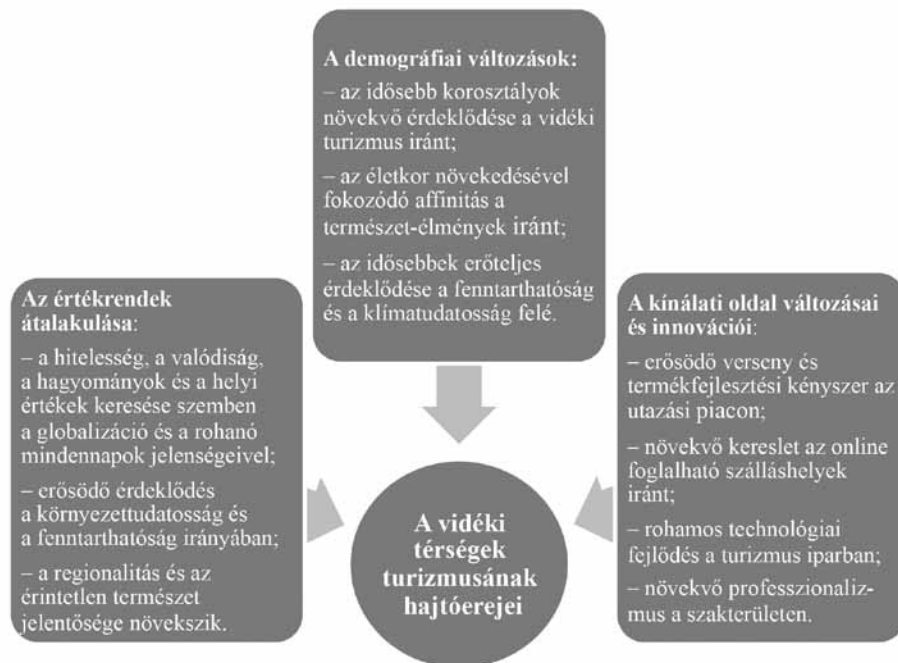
A demográfiai változások:
– az idősebb korosztályok növekvő érdeklődése a vidéki turizmus iránt;
– az életkor növekedésével fokozódó affinitás a természet-élmények iránt;
– az idősebbek erőteljes érdeklődése a fenntarthatóság és a klímatudatosság felé.

Az értékrendek átalakulása:
– a hitelesség, a valódiság, a hagyományok és a helyi értékek keresése szemben a globalizáció és a rohanó mindennapok jelenségeivel;
– erősödő érdeklődés a környezettudatosság és a fenntarthatóság irányában;
– a regionalitás és az érintetlen természet jelentősége növekszik.

A vidéki térségek turizmusának hajtóerejei

A kínálati oldal változásai és innovációi:
– erősödő verseny és termékfejlesztési kényszer az utazási piacon;
– növekvő kereslet az online foglalható szálláshelyek iránt;
– rohamos technológiai fejlődés a turizmus iparban;
– növekvő professzionalizmus a szakterületen.